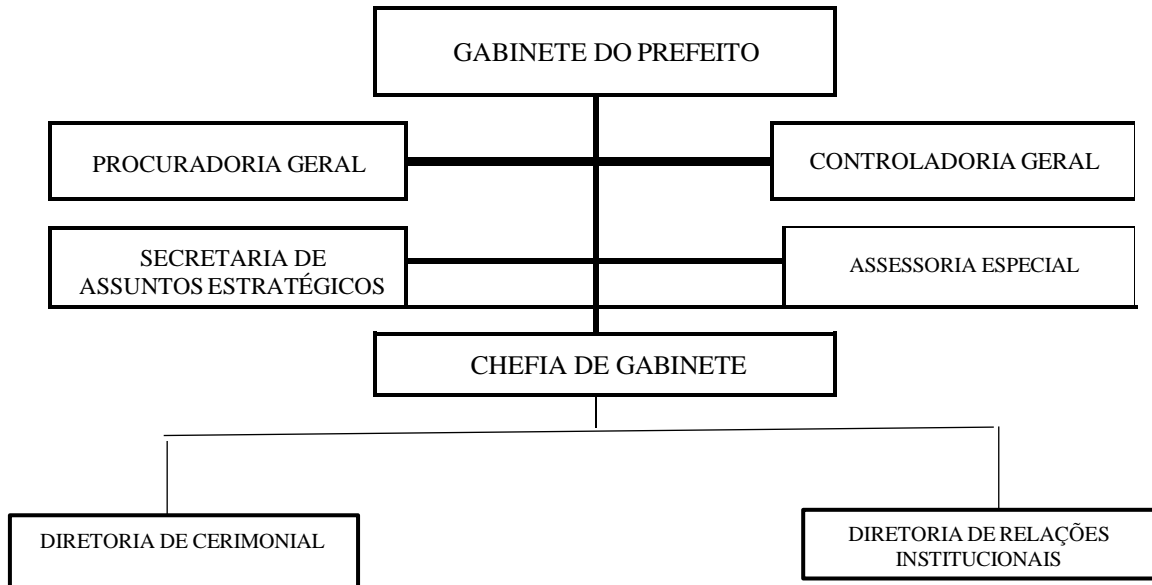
GABINETE DO PREFEITO

PROCURADORIA GERAL

CONTROLADORIA GERAL

SECRETARIA DE ASSUNTOS ESTRATÉGICOS

ASSESSORIA ESPECIAL

CHEFIA DE GABINETE

DIRETORIA DE CERIMONIAL

DIRETORIA DE RELAÇÕES INSTITUCIONAIS